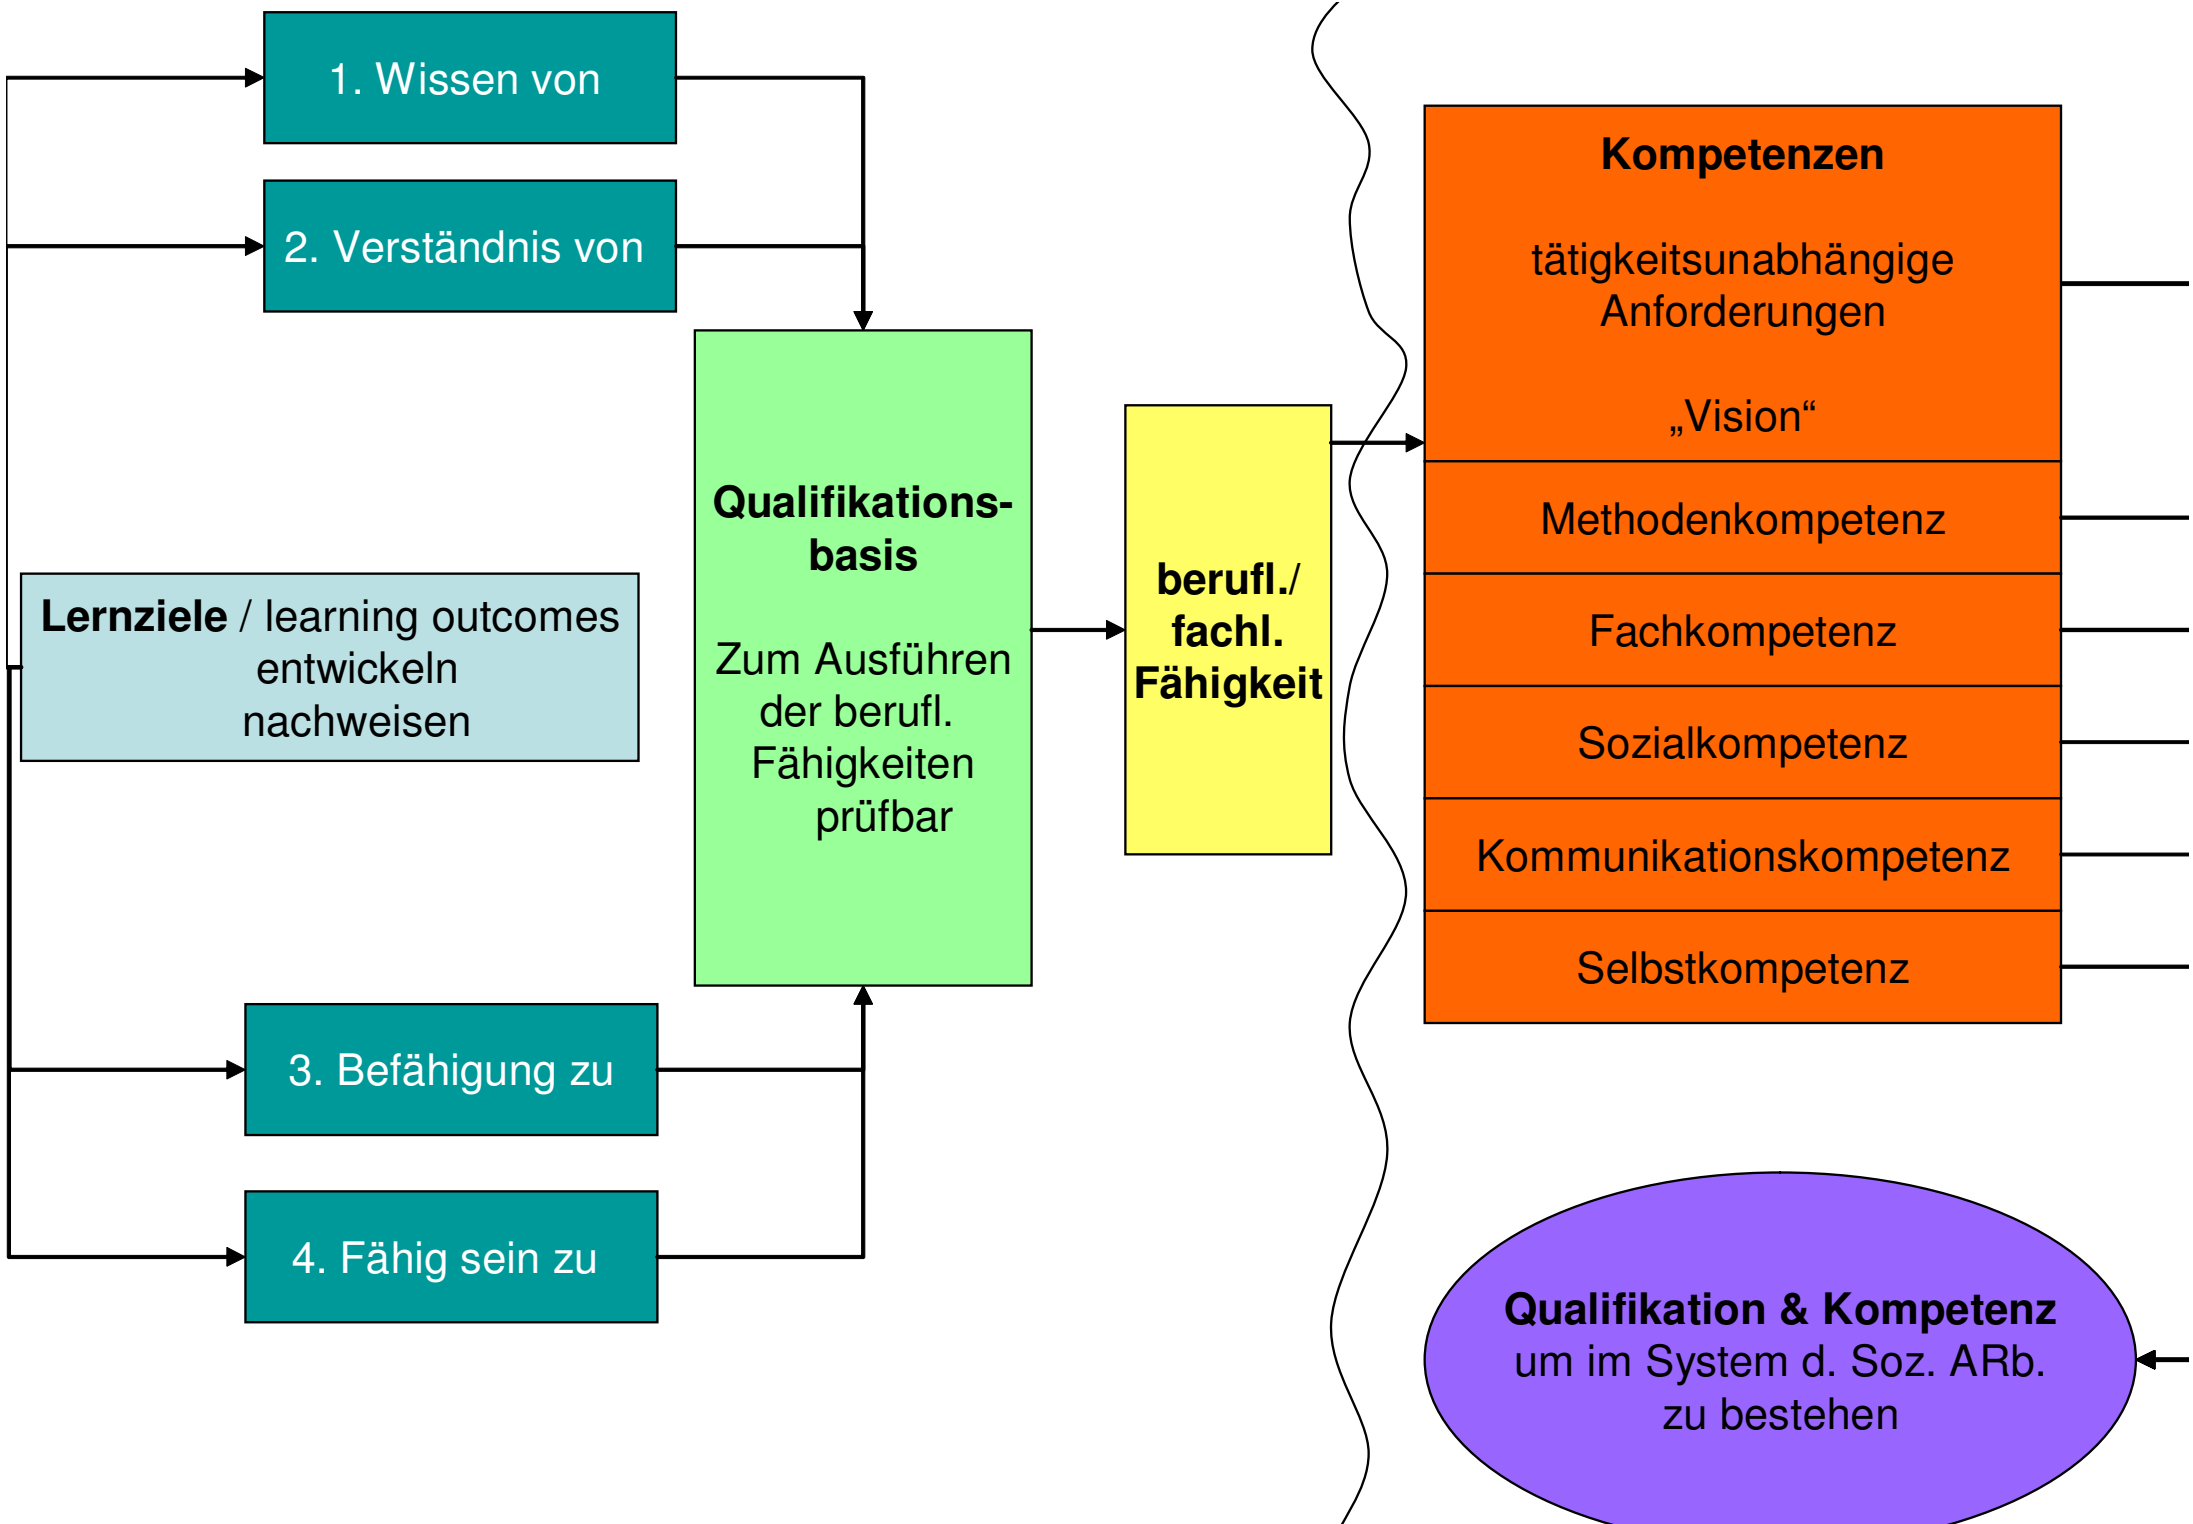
1. Wissen von

2. Verständnis von

Lernziele / learning outcomes entwickeln nachweisen

Qualifikationsbasis

Zum Ausführen der berufl. Fähigkeiten prüfbar

berufl./ fachl. Fähigkeit

Kompetenzen

tätigkeitsunabhängige Anforderungen

„Vision“

Methodenkompetenz

Fachkompetenz

Sozialkompetenz

Kommunikationskompetenz

Selbstkompetenz

3. Befähigung zu

4. Fähig sein zu

Qualifikation & Kompetenz um im System d. Soz. ARb. zu bestehen